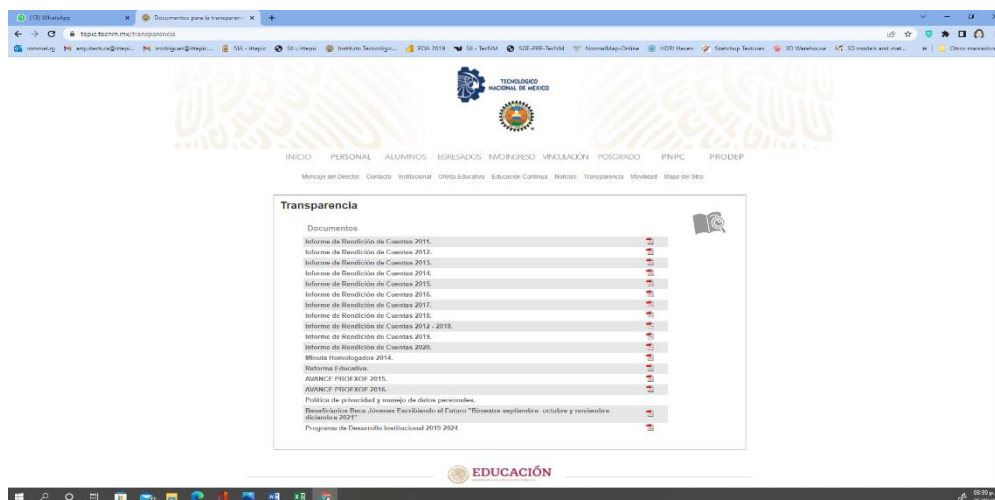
(17) WhatsApp
Documentos para la transparencia
tepic.tecnm.mx/transparencia
TECNOLOGICO NACIONAL DE MEXICO
INICIO PERSONAL ALUMNOS EGRESADOS NVOINGRESO VINCULACIÓN POSGRADO PNPC PRODEP
Mensaje del Director Contacto Institucional Oferta Educativa Educación Continua Noticias Transparencia Movilidad Mapa del Sitio

Transparencia

Documentos

Informe de Rendición de Cuentas 2011.
Informe de Rendición de Cuentas 2012.
Informe de Rendición de Cuentas 2013.
Informe de Rendición de Cuentas 2014.
Informe de Rendición de Cuentas 2015.
Informe de Rendición de Cuentas 2016.
Informe de Rendición de Cuentas 2017.
Informe de Rendición de Cuentas 2018.
Informe de Rendición de Cuentas 2012 - 2018.
Informe de Rendición de Cuentas 2019.
Informe de Rendición de Cuentas 2020.
Minuta Homologados 2014.
Reforma Educativa.
AVANCE PROFEXOF 2015.
AVANCE PROFEXOF 2016.
Política de privacidad y manejo de datos personales.
Beneficiarios Beca Jóvenes Escribiendo el Futuro "Bimestre septiembre, octubre y noviembre, diciembre 2021"
Programa de Desarrollo Institucional 2019 2024

EDUCACIÓN